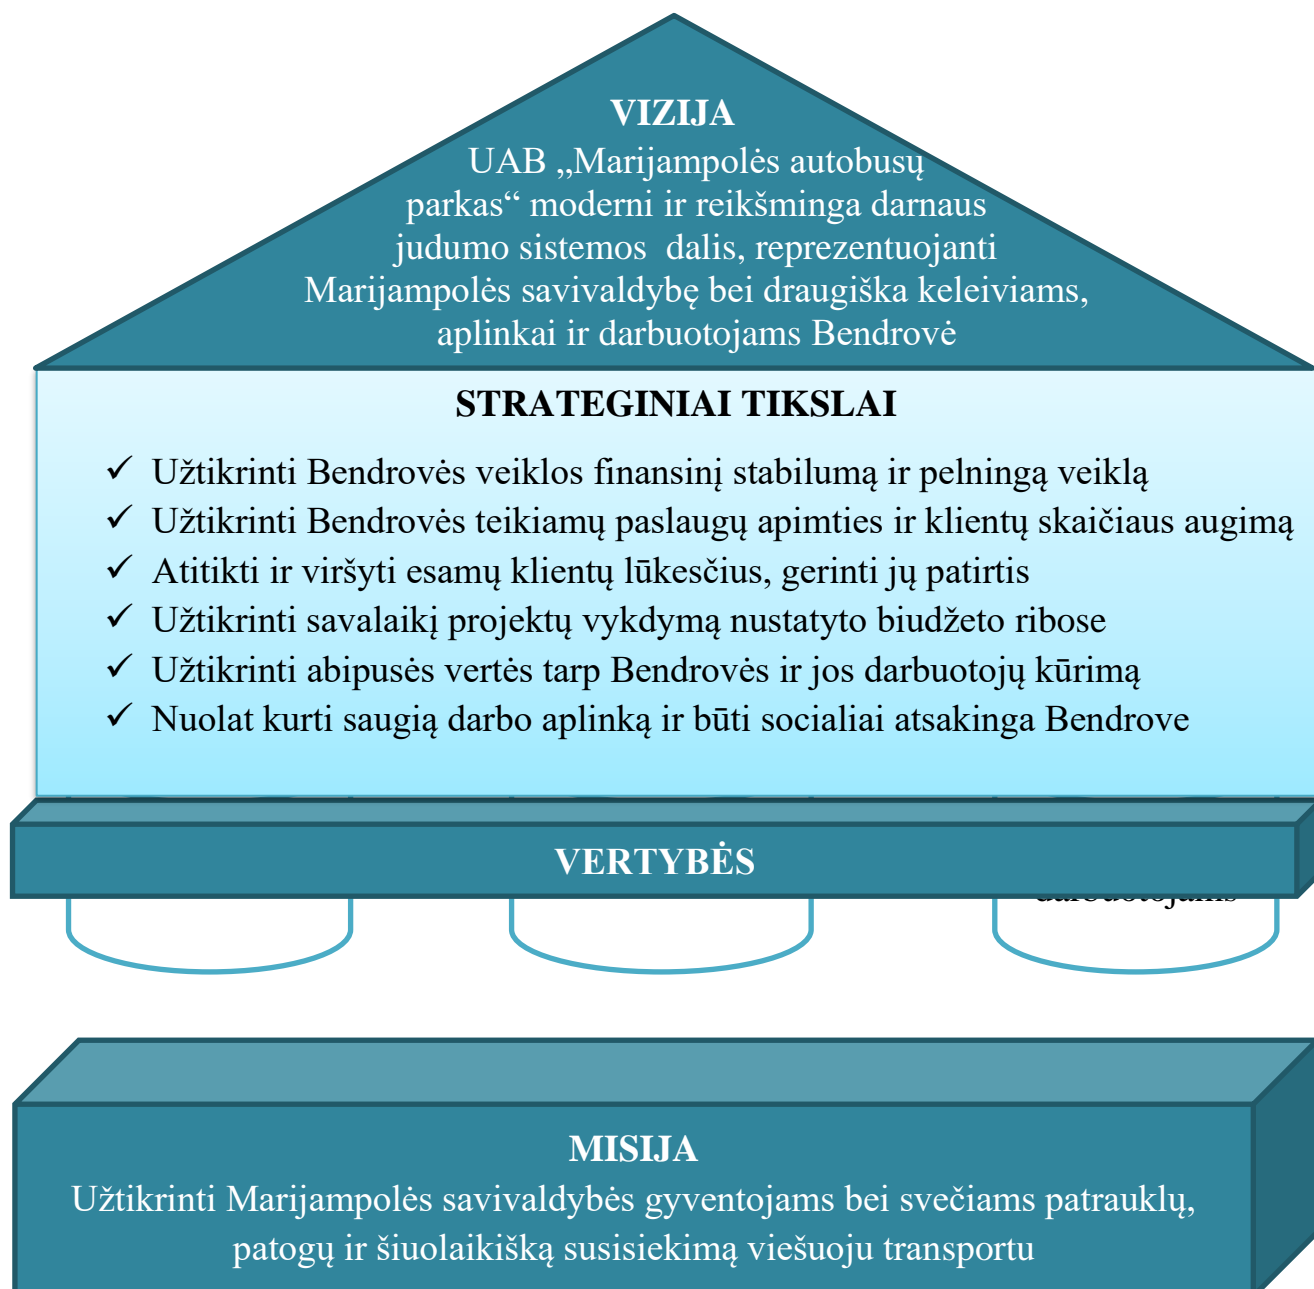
VIZIJA
UAB „Marijampolės autobusų parkas“ moderni ir reikšminga darnaus judumo sistemos dalis, reprezentuojanti Marijampolės savivaldybę bei draugiška keleiviams, aplinkai ir darbuotojams Bendrovė

STRATEGINIAI TIKSLAI
✓ Užtikrinti Bendrovės veiklos finansinį stabilumą ir pelningą veiklą
✓ Užtikrinti Bendrovės teikiamų paslaugų apimties ir klientų skaičiaus augimą
✓ Atitikti ir viršyti esamų klientų lūkesčius, gerinti jų patirtis
✓ Užtikrinti savalaikį projektų vykdymą nustatyto biudžeto ribose
✓ Užtikrinti abipusės vertės tarp Bendrovės ir jos darbuotojų kūrimą
✓ Nuolat kurti saugią darbo aplinką ir būti socialiai atsakinga Bendrove

VERTYBĖS
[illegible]

MISIJA
Užtikrinti Marijampolės savivaldybės gyventojams bei svečiams patrauklų, patogų ir šiuolaikišką susisiekimą viešuoju transportu